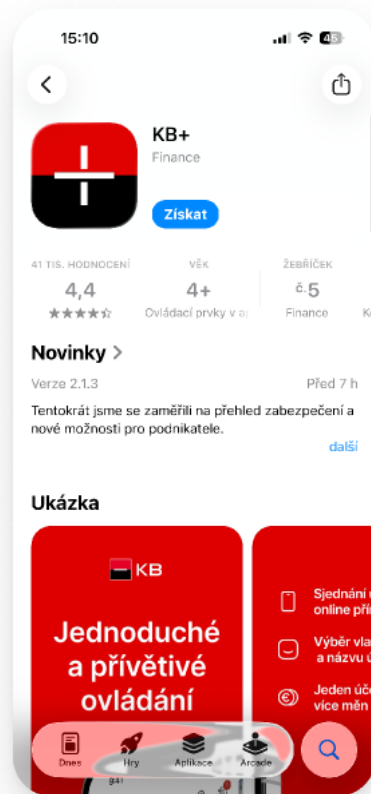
15:10

48

KB+
Finance

Získat

41 TIS. HODNOCENÍ
4,4
★★★★☆

VĚK
4+
Ovládací prvky v a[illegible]

ŽEBŘÍČEK
č. 5
Finance

K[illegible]

Novinky >

Verze 2.1.3

Před 7 h

Tentokrát jsme se zaměřili na přehled zabezpečení a nové možnosti pro podnikatele.

další

Ukázka

KB

Jednoduché a přívětivé ovládání

Sjednání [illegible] online př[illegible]

Výběr vla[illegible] a názvu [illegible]

Jeden úč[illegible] více měn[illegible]

Dnes
Hry
Aplikace
Arcade